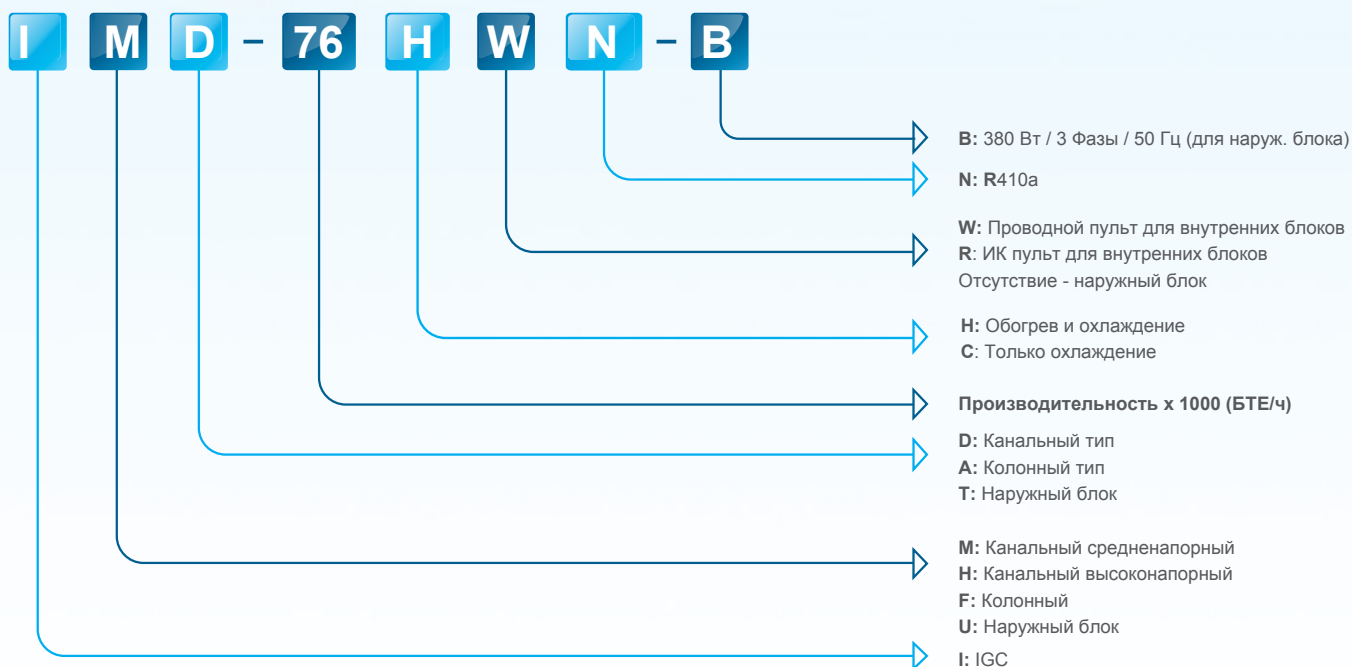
I M D – 76 H W N – B

B: 380 Вт / 3 Фазы / 50 Гц (для наруж. блока)

N: R410a

W: Проводной пульт для внутренних блоков
R: ИК пульт для внутренних блоков
Отсутствие - наружный блок

H: Обогрев и охлаждение
C: Только охлаждение

Производительность x 1000 (БТЕ/ч)

D: Канальный тип
A: Колонный тип
T: Наружный блок

M: Канальный средненапорный
H: Канальный высоконапорный
F: Колонный
U: Наружный блок

I: IGC